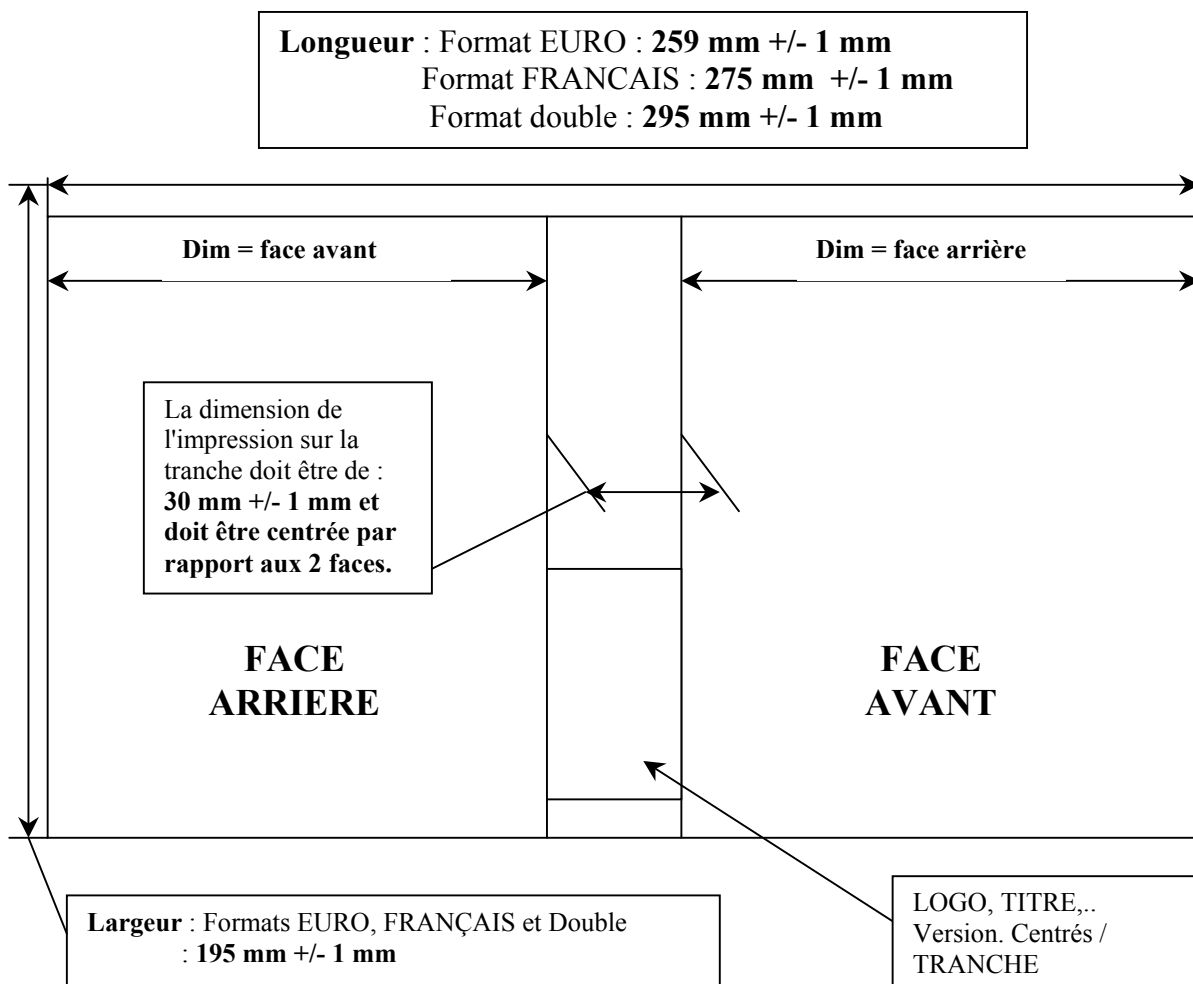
**Longueur** : Format EURO : **259 mm +/- 1 mm**
Format FRANCAIS : **275 mm +/- 1 mm**
Format double : **295 mm +/- 1 mm**

**Dim = face avant**

**Dim = face arrière**

La dimension de l'impression sur la tranche doit être de : **30 mm +/- 1 mm et doit être centrée par rapport aux 2 faces.**

**FACE ARRIERE**

**FACE AVANT**

**Largeur** : Formats EURO, FRANÇAIS et Double : **195 mm +/- 1 mm**

LOGO, TITRE,.. Version. Centrés / TRANCHE